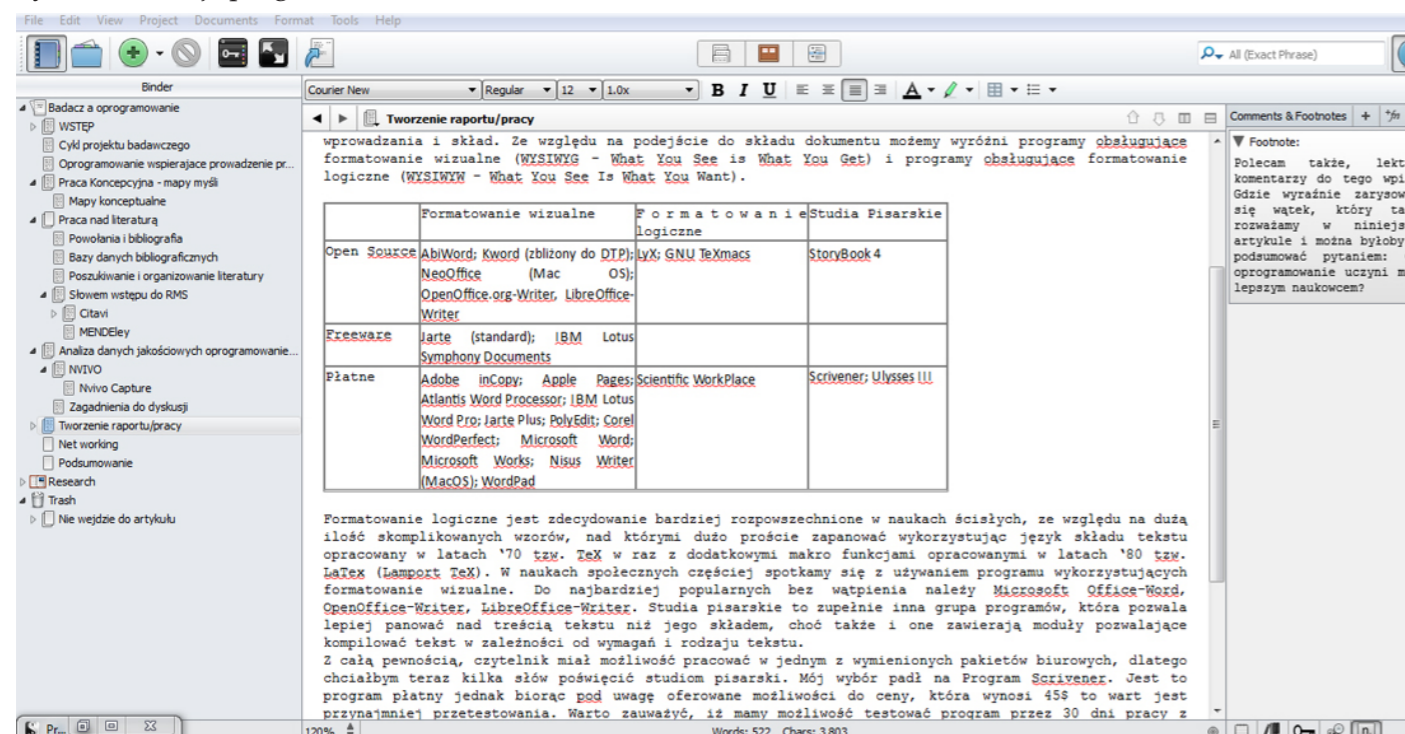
File Edit View Project Documents Format Tools Help

All (Exact Phrase)

Binder

Badacz a oprogramowanie
WSTĘP
Cykl projektu badawczego
Oprogramowanie wspierajace prowadzenie pr...
Praca Koncepcyjna - mapy myśli
Mapy konceptualne
Praca nad literaturą
Powołania i bibliografia
Bazy danych bibliograficznych
Poszukiwanie i organizowanie literatury
Słowem wstępu do RMS
Citavi
MENDEley
Analiza danych jakościowych oprogramowanie...
NVIVO
Nvivo Capture
Zagadnienia do dyskusji
Tworzenie raportu/pracy
Net working
Podsumowanie
Research
Trash
Nie wejdzie do artykułu

Courier New | Regular | 12 | 1.0x | B I U

Tworzenie raportu/pracy

Comments & Footnotes

Footnote:
Polecam także, lekt komentarzy do tego wpi Gdzie wyraźnie zarysow się wątek, który ta rozważamy w niniejs artykule i można byłoby podsumować pytaniem: oprogramowanie uczyni m lepszym naukowcem?

wprowadzania i skład. Ze względu na podejście do składu dokumentu możemy wyróżni programy obsługujące formatowanie wizualne (WYSIWYG – What You See is What You Get) i programy obsługujące formatowanie logiczne (WYSIWYW – What You See Is What You Want).

| | Formatowanie wizualne | Formatowanie logiczne | Studia Pisarskie |
|---|---|---|---|
| Open Source | AbiWord; Kword (zbliżony do DTP); NeoOffice (Mac OS); OpenOffice.org-Writer, LibreOffice-Writer | LyX; GNU TeXmacs | StoryBook 4 |
| Freeware | Jarte (standard); IBM Lotus Symphony Documents | | |
| Płatne | Adobe inCopy; Apple Pages; Atlantis Word Processor; IBM Lotus Word Pro; Jarte Plus; PolyEdit; Corel WordPerfect; Microsoft Word; Microsoft Works; Nisus Writer (MacOS); WordPad | Scientific WorkPlace | Scrivener; Ulysses III |

Formatowanie logiczne jest zdecydowanie bardziej rozpowszechnione w naukach ścisłych, ze względu na dużą ilość skomplikowanych wzorów, nad którymi dużo proście zapanować wykorzystując język składu tekstu opracowany w latach '70 tzw. TeX w raz z dodatkowymi makro funkcjami opracowanymi w latach '80 tzw. LaTex (Lamport TeX). W naukach społecznych częściej spotkamy się z używaniem programu wykorzystujących formatowanie wizualne. Do najbardziej popularnych bez wątpienia należy Microsoft Office-Word, OpenOffice-Writer, LibreOffice-Writer. Studia pisarskie to zupełnie inna grupa programów, która pozwala lepiej panować nad treścią tekstu niż jego składem, choć także i one zawierają moduły pozwalające kompilować tekst w zależności od wymagań i rodzaju tekstu.
Z całą pewnością, czytelnik miał możliwość pracować w jednym z wymienionych pakietów biurowych, dlatego chciałbym teraz kilka słów poświęcić studiom pisarski. Mój wybór padł na Program Scrivener. Jest to program płatny jednak biorąc pod uwagę oferowane możliwości do ceny, która wynosi 45$ to wart jest przynajmniej przetestowania. Warto zauważyć, iż mamy możliwość testować program przez 30 dni pracy z

120% | Words: 522 Chars: 3,803